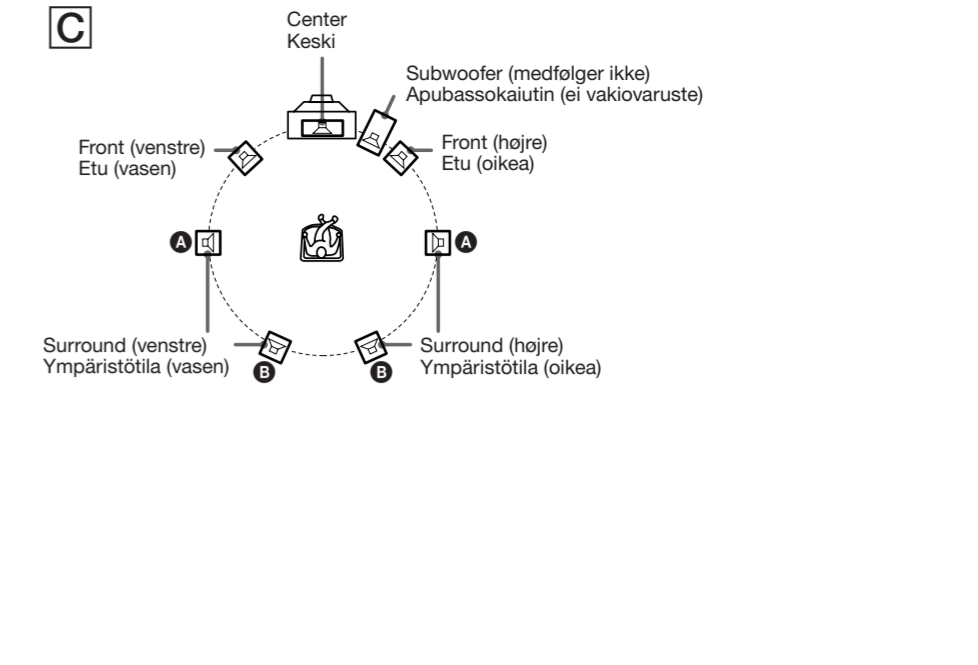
C

Center
Keski

Subwoofer (medfølger ikke)
Apubassokaiutin (ei vakiovaruste)

Front (venstre)
Etu (vasen)

Front (højre)
Etu (oikea)

A

A

Surround (venstre)
Ympäristötila (vasen)

B

B

Surround (højre)
Ympäristötila (oikea)